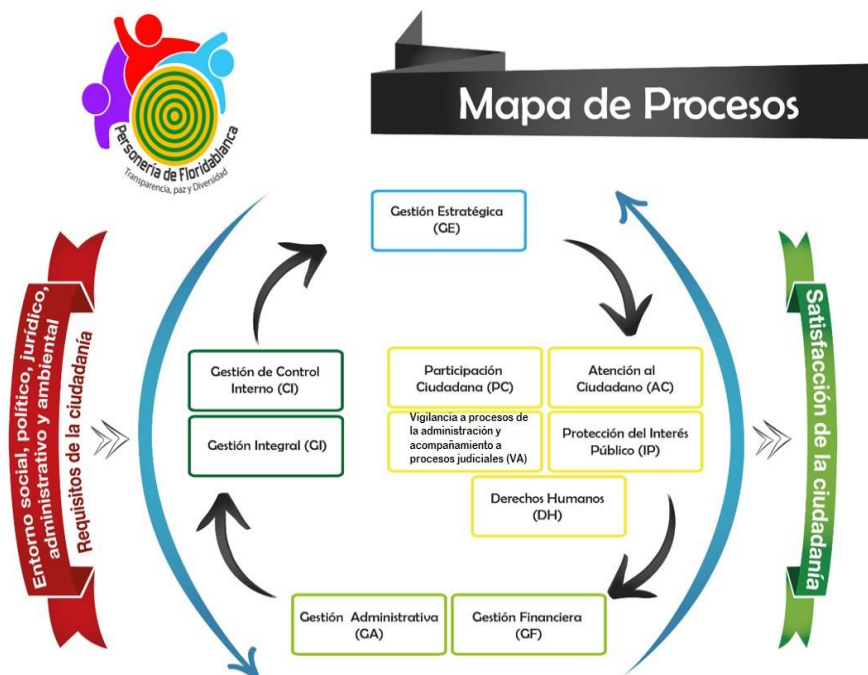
Personería de Floridablanca
Transparencia, paz y Diversidad

Mapa de Procesos

Entorno social, político, jurídico, administrativo y ambiental
Requisitos de la ciudadanía

Gestión Estratégica (GE)

Gestión de Control Interno (CI)

Gestión Integral (GI)

Participación Ciudadana (PC)

Atención al Ciudadano (AC)

Vigilancia a procesos de la administración y acompañamiento a procesos judiciales (VA)

Protección del Interés Público (IP)

Derechos Humanos (DH)

Gestión Administrativa (GA)

Gestión Financiera (GF)

Satisfacción de la ciudadanía